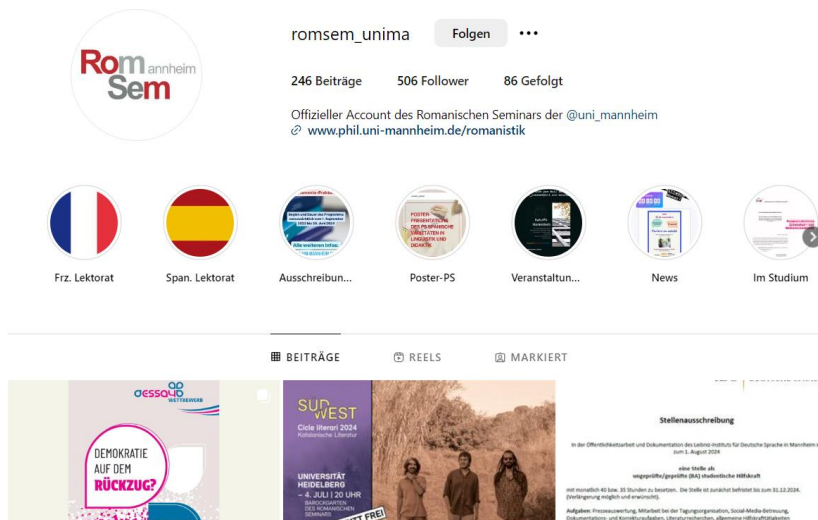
Rom mannheim Sem

romsem_unima

Folgen

246 Beiträge 506 Follower 86 Gefolgt

Offizieller Account des Romanischen Seminars der @uni_mannheim

www.phil.uni-mannheim.de/romanistik

Frz. Lektorat

Span. Lektorat

Ausschreibun...

Poster-PS

Veranstaltun...

News

Im Studium

BEITRÄGE

REELS

MARKIERT

dessau WETTBEWERB

DEMOKRATIE AUF DEM RÜCKZUG?

SUD WEST

Cicle literari 2024

Katalanische Literatur

UNIVERSITÄT HEIDELBERG

4. JULI | 20 UHR

BAROCKGARTEN DES ROMANISCHEN SEMINARS

Stellenausschreibung

In der Öffentlichkeitsarbeit und Dokumentation des Leibniz-Instituts für Deutsche Sprache in Mannheim zum 1. August 2024

eine Stelle als

ungeprüfte/geprüfte (BA) studentische Hilfskraft

mit monatlich 40 bzw. 35 Stunden zu besetzen. Die Stelle ist zunächst befristet bis zum 31.12.2024. (Verlängerung möglich und erwünscht).

Aufgaben: Presseauswertung, Mitarbeit bei der Tagungsorganisation, Social-Media-Betreuung, Dokumentations- und Korrekturaufgaben, Literaturrecherchen, allgemeine Hilfskrafttätigkeiten